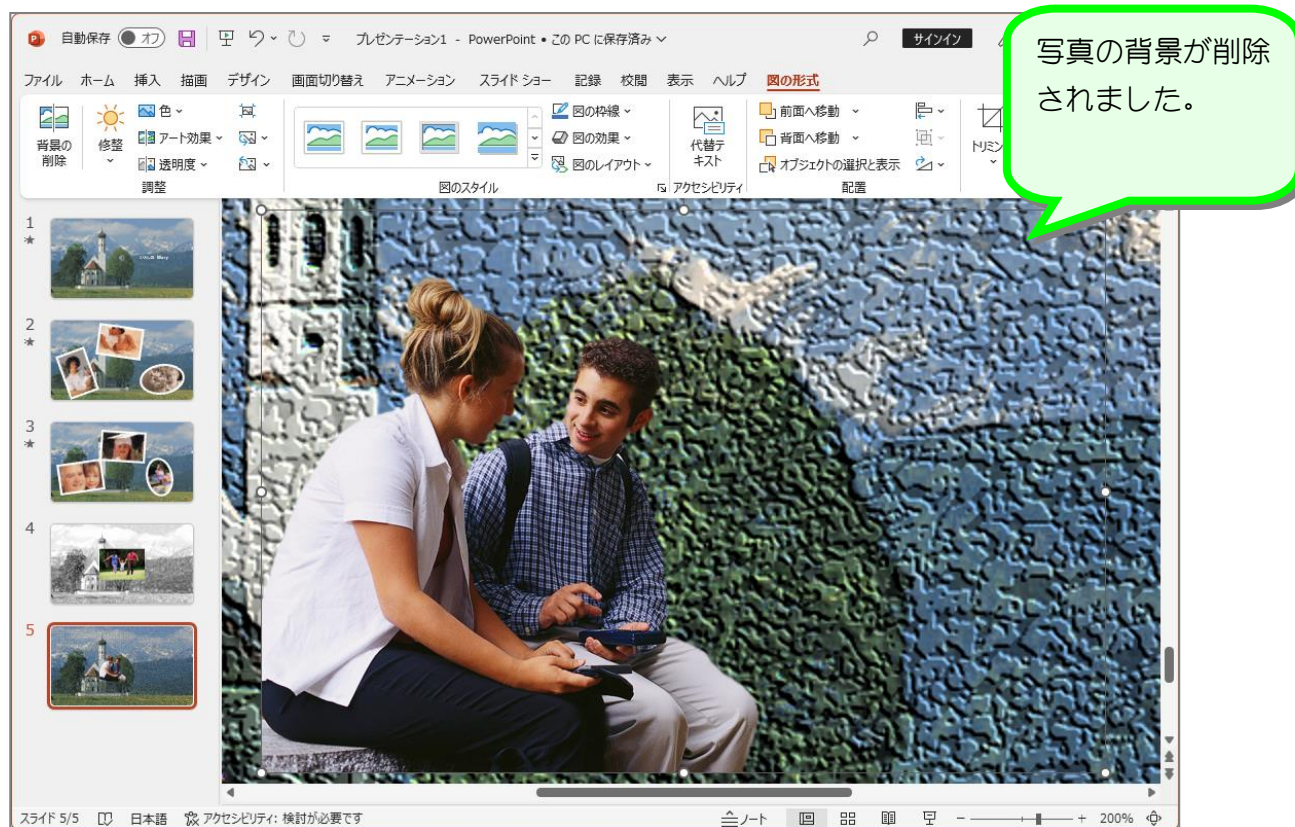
自動保存 オフ プレゼンテーション1 - PowerPoint • この PC に保存済み サインイン

写真の背景が削除されました。

ファイル ホーム 挿入 描画 デザイン 画面切り替え アニメーション スライド ショー 記録 校閲 表示 ヘルプ 図の形式

背景の削除 修整 色 アート効果 透明度 調整 図のスタイル 図の枠線 図の効果 図のレイアウト 代替テキスト アクセシビリティ 前面へ移動 背面へ移動 オブジェクトの選択と表示 配置 トリミング

1
2
3
4
5

スライド 5/5 日本語 アクセシビリティ: 検討が必要です ノート 200%